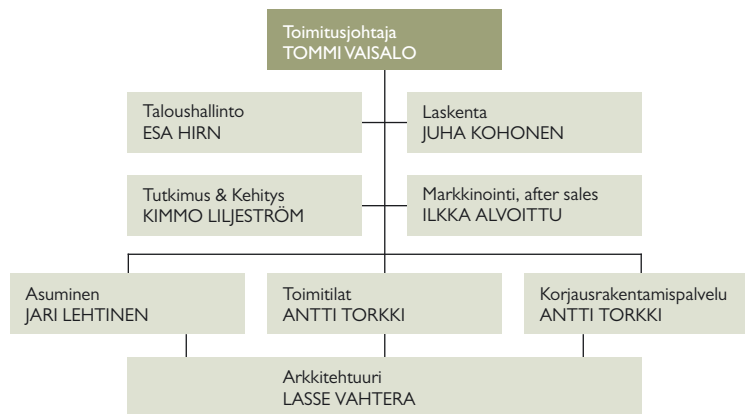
Toimitusjohtaja
TOMMI VAISALO

Taloushallinto
ESA HIRN

Laskenta
JUHA KOHONEN

Tutkimus & Kehitys
KIMMO LILJESTRÖM

Markkinointi, after sales
ILKKA ALVOITTU

Asuminen
JARI LEHTINEN

Toimitilat
ANTTI TORKKI

Korjausrakentamispalvelu
ANTTI TORKKI

Arkkitehtuuri
LASSE VAHTERA